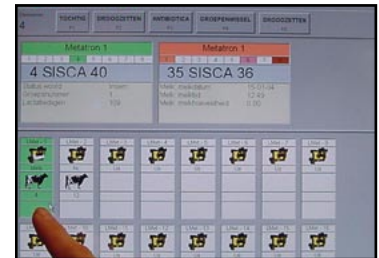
TOCHTIG DROOGZETTEN ANTIBIOTICA GROEPENWISSEL DROOGZETTEN

Metatron 1
4 SISCA 40
Status Wordt
Groepnummer 1
Lactatiedagen 109

Metatron 1
35 SISCA 36
Melk. melkdatum 15.01.04
Melk. melktijd 12:49
Melk. melksnelheid 0.00